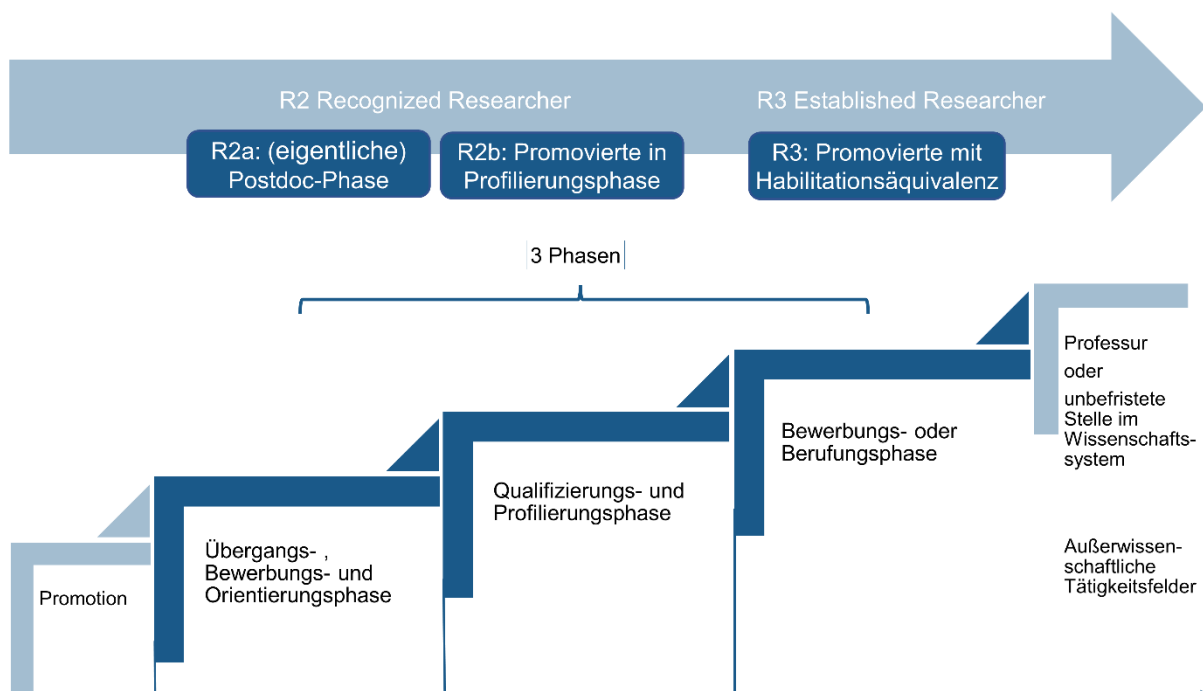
R2 Recognized Researcher

R3 Established Researcher

R2a: (eigentliche) Postdoc-Phase

R2b: Promovierte in Profilierungsphase

R3: Promovierte mit Habilitationsäquivalenz

3 Phasen

Professur oder unbefristete Stelle im Wissenschaftssystem

Bewerbungs- oder Berufungsphase

Qualifizierungs- und Profilierungsphase

Übergangs- , Bewerbungs- und Orientierungsphase

Promotion

Außerwissenschaftliche Tätigkeitsfelder